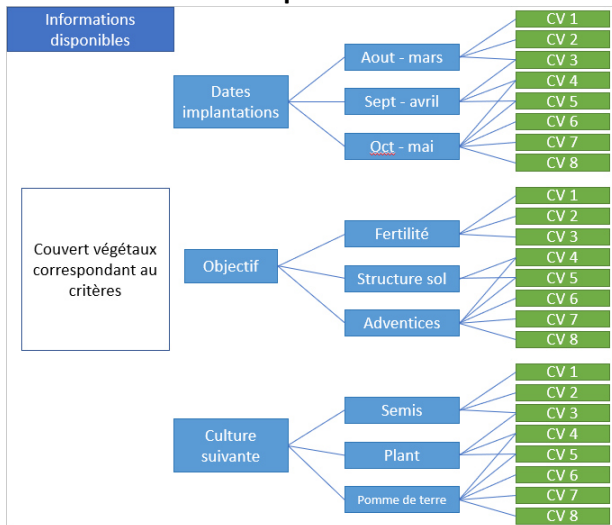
Informations disponibles

Couvert végétaux correspondant au critères

Dates implantations

Aout - mars

Sept - avril

Oct - mai

CV 1
CV 2
CV 3
CV 4
CV 5
CV 6
CV 7
CV 8

Objectif

Fertilité

Structure sol

Adventices

CV 1
CV 2
CV 3
CV 4
CV 5
CV 6
CV 7
CV 8

Culture suivante

Semis

Plant

Pomme de terre

CV 1
CV 2
CV 3
CV 4
CV 5
CV 6
CV 7
CV 8